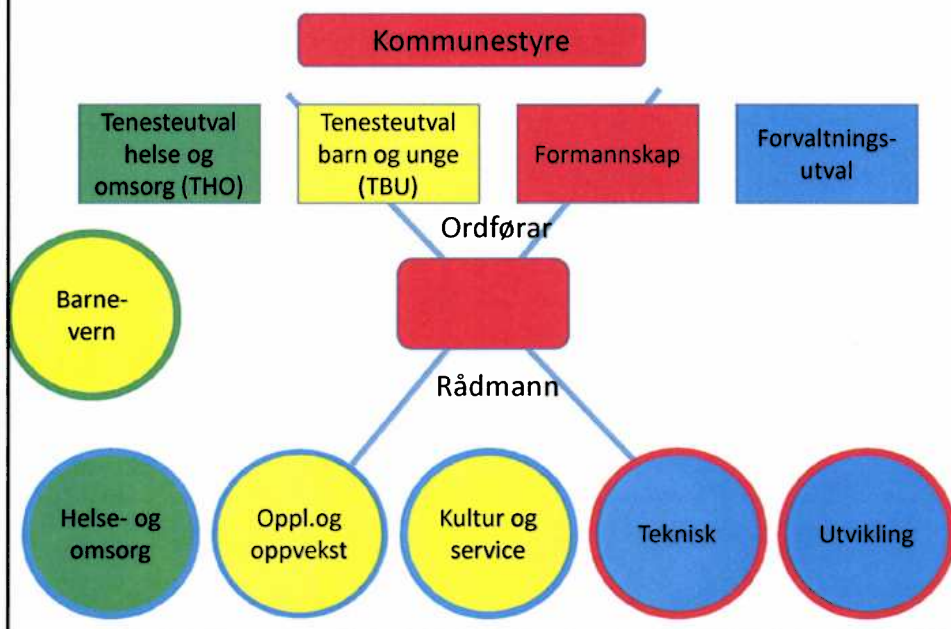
Kommunestyre

Tenesteutval helse og omsorg (THO)

Tenesteutval barn og unge (TBU)

Formannskap

Forvaltningsutval

Ordførar

Barnevern

Rådmann

Helse- og omsorg

Oppl.og oppvekst

Kultur og service

Teknisk

Utvikling